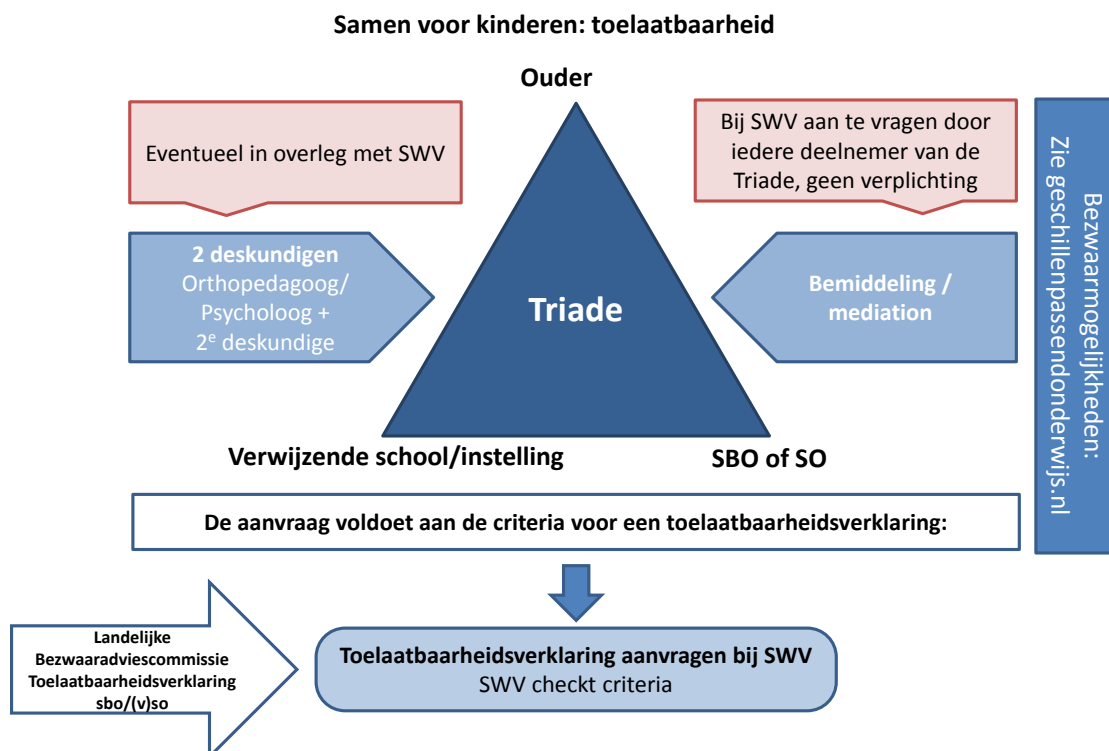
Samen voor kinderen: toelaatbaarheid

Ouder

Eventueel in overleg met SWV

Bij SWV aan te vragen door iedere deelnemer van de Triade, geen verplichting

Bezwaarmogelijkheden: Zie geschillenpassendonderwijs.nl

2 deskundigen
Orthopedagoog/ Psycholoog + 2$^e$ deskundige

Triade

Bemiddeling / mediation

Verwijzende school/instelling

SBO of SO

De aanvraag voldoet aan de criteria voor een toelaatbaarheidsverklaring:

Landelijke Bezwaaradviescommissie Toelaatbaarheidsverklaring sbo/(v)so

Toelaatbaarheidsverklaring aanvragen bij SWV
SWV checkt criteria